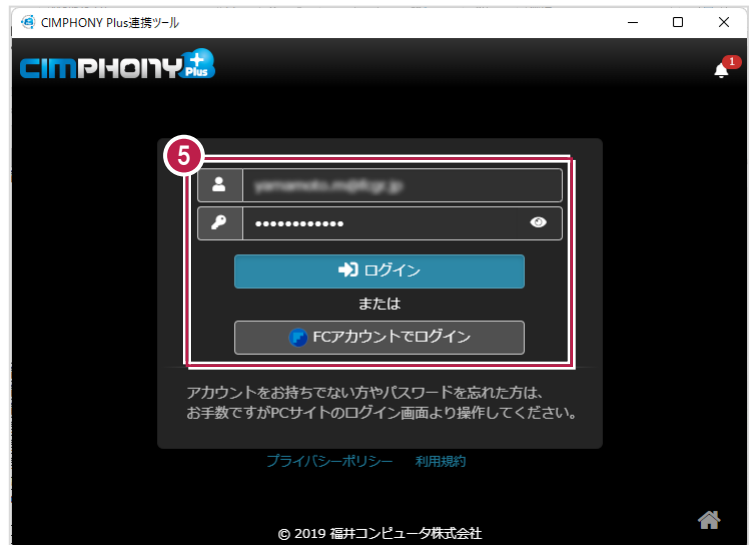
CIMPHONY Plus連携ツール

CIMPHONY Plus

1

5

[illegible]

••••••••••••

ログイン

または

FCアカウントでログイン

アカウントをお持ちでない方やパスワードを忘れた方は、お手数ですがPCサイトのログイン画面より操作してください。

プライバシーポリシー 利用規約

© 2019 福井コンピュータ株式会社